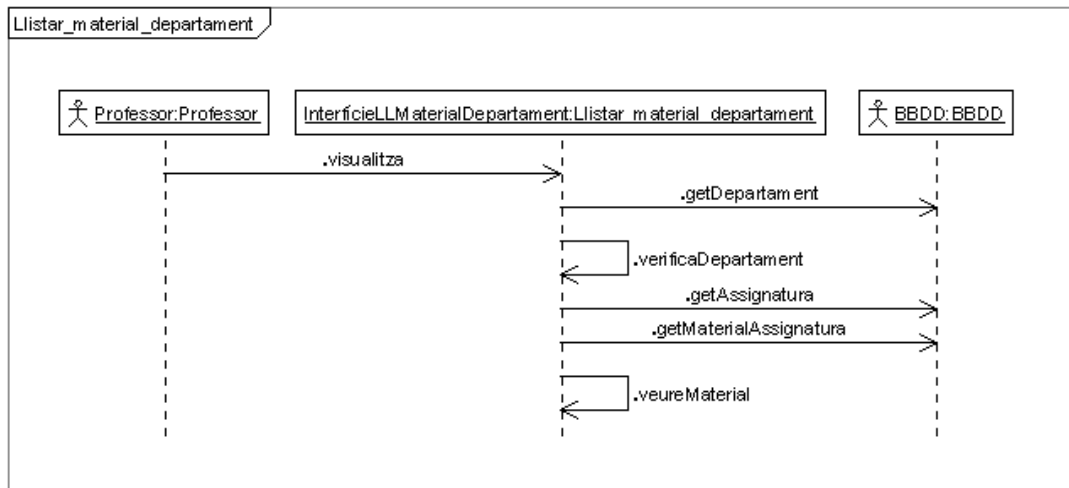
Llistar_material_departament

Professor:Professor

InterficieLLMaterialDepartament:Llistar_material_departament

BBDD:BBDD

.visualitza

.getDepartament

.verificaDepartament

.getAssignatura

.getMaterialAssignatura

.veureMaterial